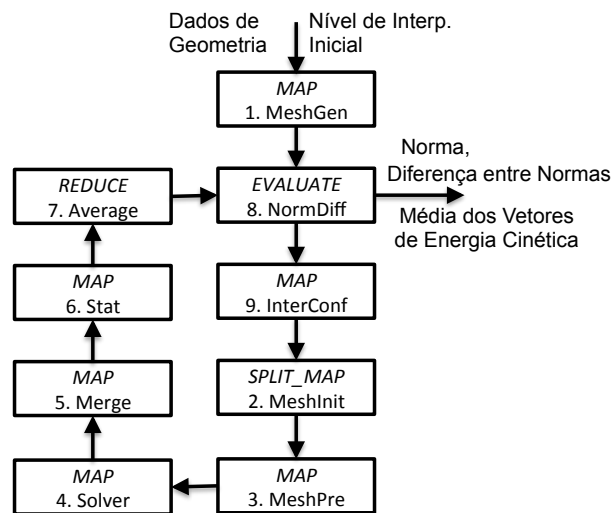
Dados de Geometria

Nível de Interp. Inicial

MAP
1. MeshGen

REDUCE
7. Average

EVALUATE
8. NormDiff

Norma,
Diferença entre Normas

Média dos Vetores de Energia Cinética

MAP
6. Stat

MAP
9. InterConf

MAP
5. Merge

SPLIT_MAP
2. MeshInit

MAP
4. Solver

MAP
3. MeshPre